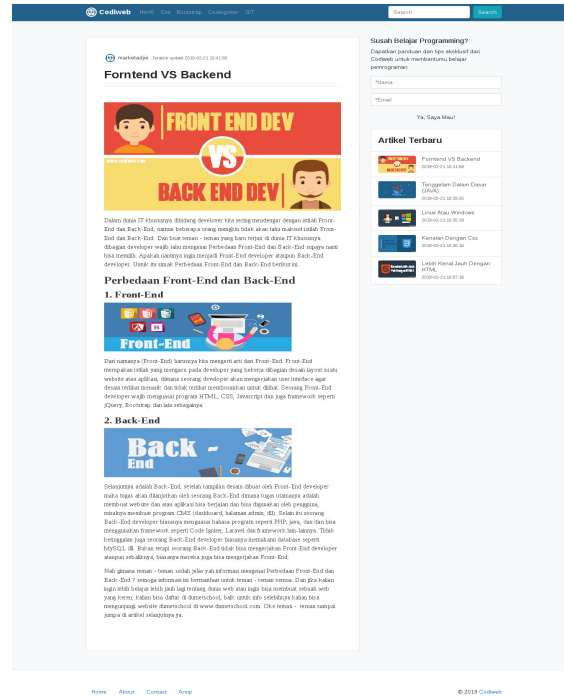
Codiweb Html5 Css Bootstrap CodeIgniter GIT
Search Search

markotadjie Terakhir update 2019-02-11 18:41:59

Forntend VS Backend

FRONT END DEV
VS
BACK END DEV
www.codiweb.com

Dalam dunia IT khususnya dibidang developer kita sering mendengar dengan istilah Front-End dan Back-End, namun beberapa orang mungkin tidak akan tahu maksud istilah Front-End dan Back-End. Dan buat teman - teman yang baru terjun di dunia IT khususnya dibagian developer wajib tahu mengenai Perbedaan Front-End dan Back-End supaya nanti bisa memilih. Apakah nantinya ingin menjadi Front-End developer ataupun Back-End developer. Untuk itu simak Perbedaan Front-End dan Back-End berikut ini.

Perbedaan Front-End dan Back-End

1. Front-End

Front-End

Dari namanya (Front-End) harusnya bisa mengerti arti dari Front-End. Front-End merupakan istilah yang mengacu pada developer yang bekerja dibagian desain layout suatu website atau aplikasi, dimana seorang developer akan mengerjakan user interface agar desain terlihat menarik dan tidak terlihat membosankan untuk dilihat. Seorang Front-End developer wajib menguasai program HTML, CSS, Javascript dan juga framework seperti jQuery, Bootstrap dan lain sebagainya.

2. Back-End

Back-End

Selanjutnya adalah Back-End, setelah tampilan desain dibuat oleh Front-End developer maka tugas akan dilanjutkan oleh seorang Back-End dimana tugas utamanya adalah membuat website dan atau aplikasi bisa berjalan dan bisa digunakan oleh pengguna, misalnya membuat program CMS (dashboard, halaman admin, dll). Selain itu seorang Back-End developer biasanya menguasai bahasa program seperti PHP, java, dan dan bisa menggunakan framework seperti Code Igniter, Laravel dan framework lain-lainnya. Tidak ketinggalan juga seorang Back-End developer biasanya memahami database seperti MySQL dll. Bukan tetapi seorang Back-End tidak bisa mengerjakan Front-End developer ataupun sebaliknya, biasanya mereka juga bisa mengerjakan Front-End.

Nah gimana teman - teman sudah jelas yah informasi mengenai Perbedaan Front-End dan Back-End ? semoga informasi ini bermanfaat untuk teman - teman semua. Dan jika kalian ingin lebih belajar lebih jauh lagi tentang dunia web atau ingin bisa membuat sebuah web yang keren, kalian bisa daftar di dumetschool, baik untuk info selebihnya kalian bisa mengunjungi website dumetschool di www.dumetschool.com. Oke teman - teman sampai jumpa di artikel selanjutnya ya.

Susah Belajar Programming?
Dapatkan panduan dan tips ekslusif dari Codiweb untuk membantumu belajar pemrograman
*Nama
*Email
Ya, Saya Mau!

Artikel Terbaru
Forntend VS Backend
2019-02-11 18:41:59
Tenggelam Dalam Dasar (JAVA)
2019-02-11 18:39:35
Linux Atau Windows
2019-02-11 18:35:20
Kenalan Dengan Css
2019-02-11 18:30:36
Lebih Kenal Jauh Dengan HTML
2019-02-11 18:07:16

Home About Contact Arsip
© 2019 Codiweb